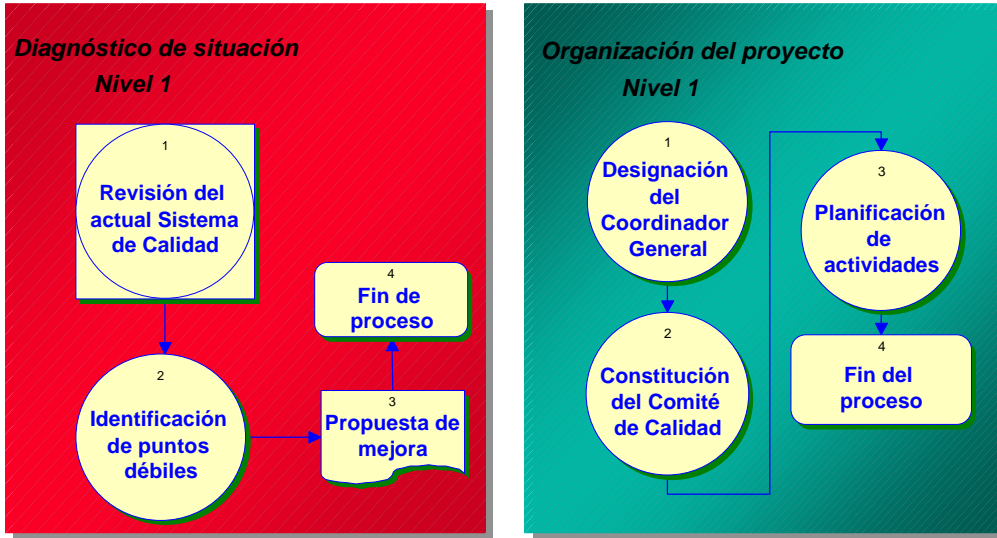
Diagnóstico de situación
Nivel 1

1
Revisión del actual Sistema de Calidad

2
Identificación de puntos débiles

3
Propuesta de mejora

4
Fin de proceso

Organización del proyecto
Nivel 1

1
Designación del Coordinador General

2
Constitución del Comité de Calidad

3
Planificación de actividades

4
Fin del proceso